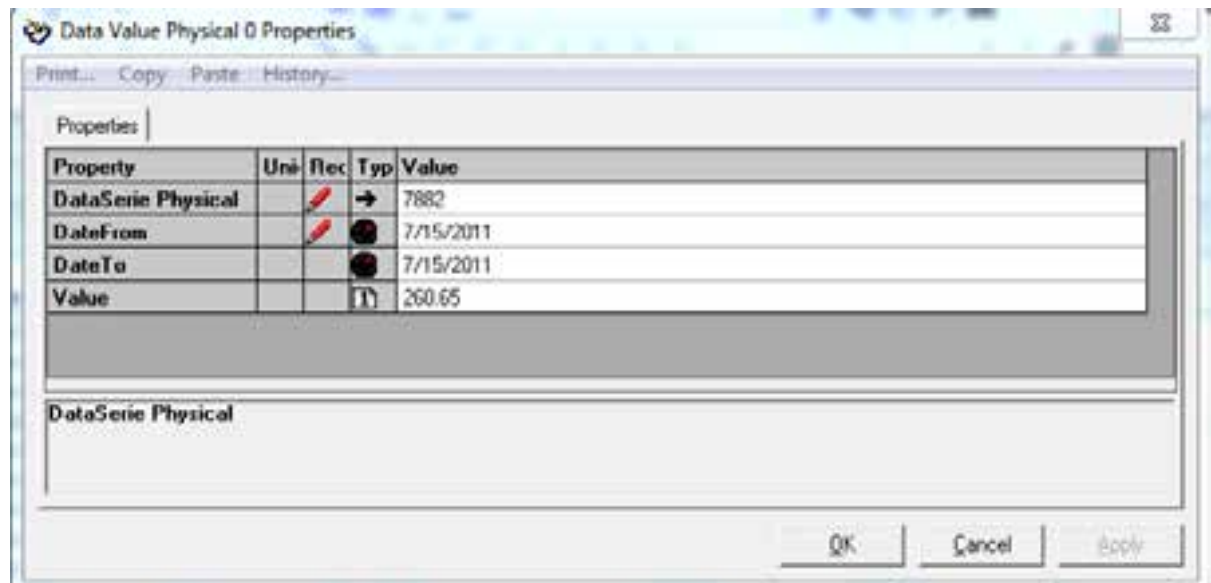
Data Value Physical 0 Properties

Print... Copy Paste History...

Properties

| Property | Uni | Rec | Typ | Value |
|---|---|---|---|---|
| DataSerie Physical | | | → | 7882 |
| DateFrom | | | | 7/15/2011 |
| DateTo | | | | 7/15/2011 |
| Value | | | | 260.65 |

DataSerie Physical

OK Cancel Apply